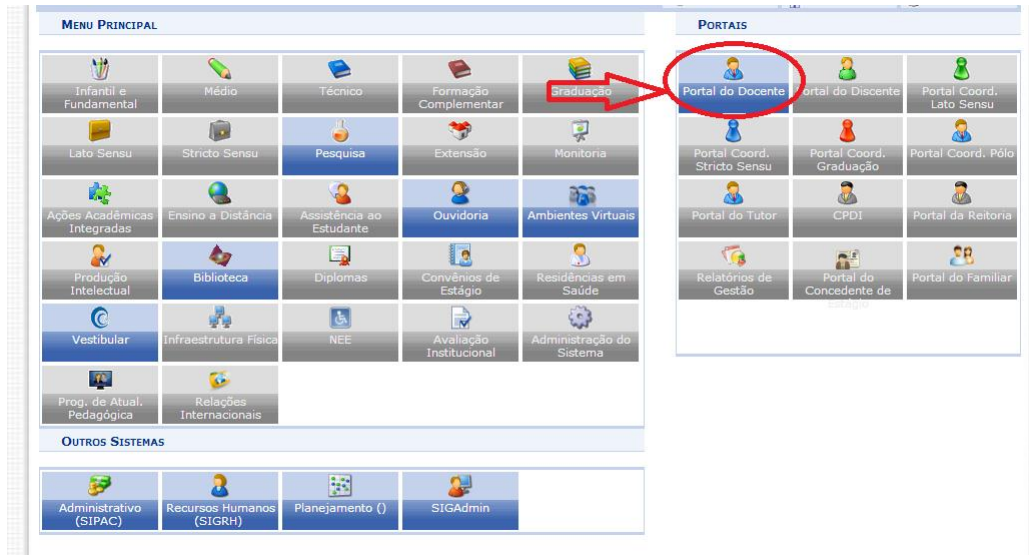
MENU PRINCIPAL

Infantil e Fundamental
Médio
Técnico
Formação Complementar
Graduação
Lato Sensu
Stricto Sensu
Pesquisa
Extensão
Monitoria
Ações Acadêmicas Integradas
Ensino a Distância
Assistência ao Estudante
Ouvidoria
Ambientes Virtuais
Produção Intelectual
Biblioteca
Diplomas
Convênios de Estágio
Residências em Saúde
Vestibular
Infraestrutura Física
NEE
Avaliação Institucional
Administração do Sistema
Prog. de Atual. Pedagógica
Relações Internacionais

OUTROS SISTEMAS

Administrativo (SIPAC)
Recursos Humanos (SIGRH)
Planejamento ()
SIGAdmin

PORTAIS

Portal do Docente
Portal do Discente
Portal Coord. Lato Sensu
Portal Coord. Stricto Sensu
Portal Coord. Graduação
Portal Coord. Pólo
Portal do Tutor
CPDI
Portal da Reitoria
Relatórios de Gestão
Portal do Concedente de Estágio
Portal do Familiar